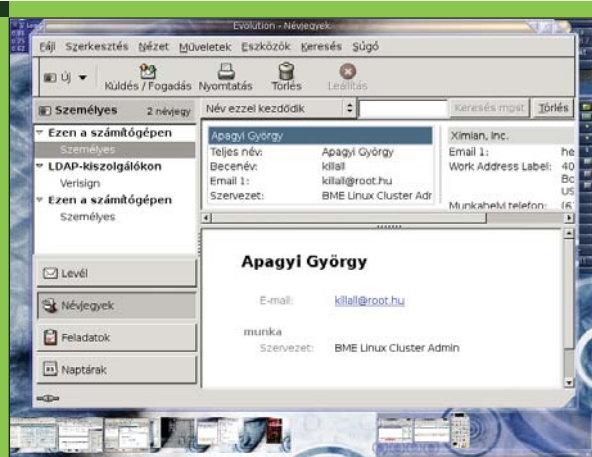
Evolution - Névjegyek

Fájl Szerkesztés Nézet Műveletek Eszközök Keresés Súgó

Új Küldés / Fogadás Nyomtatás Törlés Leállítás

Személyes 2 névjegy

Név ezzel kezdődik

Keresés most Törlés

Ezen a számítógépen
Személyes
LDAP-kiszolgálókon
Verisign
Ezen a számítógépen
Személyes

Apagyi György
Teljes név: Apagyi György
Becenév: killall
Email 1: killall@root.hu
Szervezet: BME Linux Cluster Adr

Ximian, Inc.
Email 1: he
Work Address Label: 40 Bc US
Munkahelyi telefon: (6

Apagyi György

E-mail: killall@root.hu

munka
Szervezet: BME Linux Cluster Admin

Levél
Névjegyek
Feladatok
Naptárak